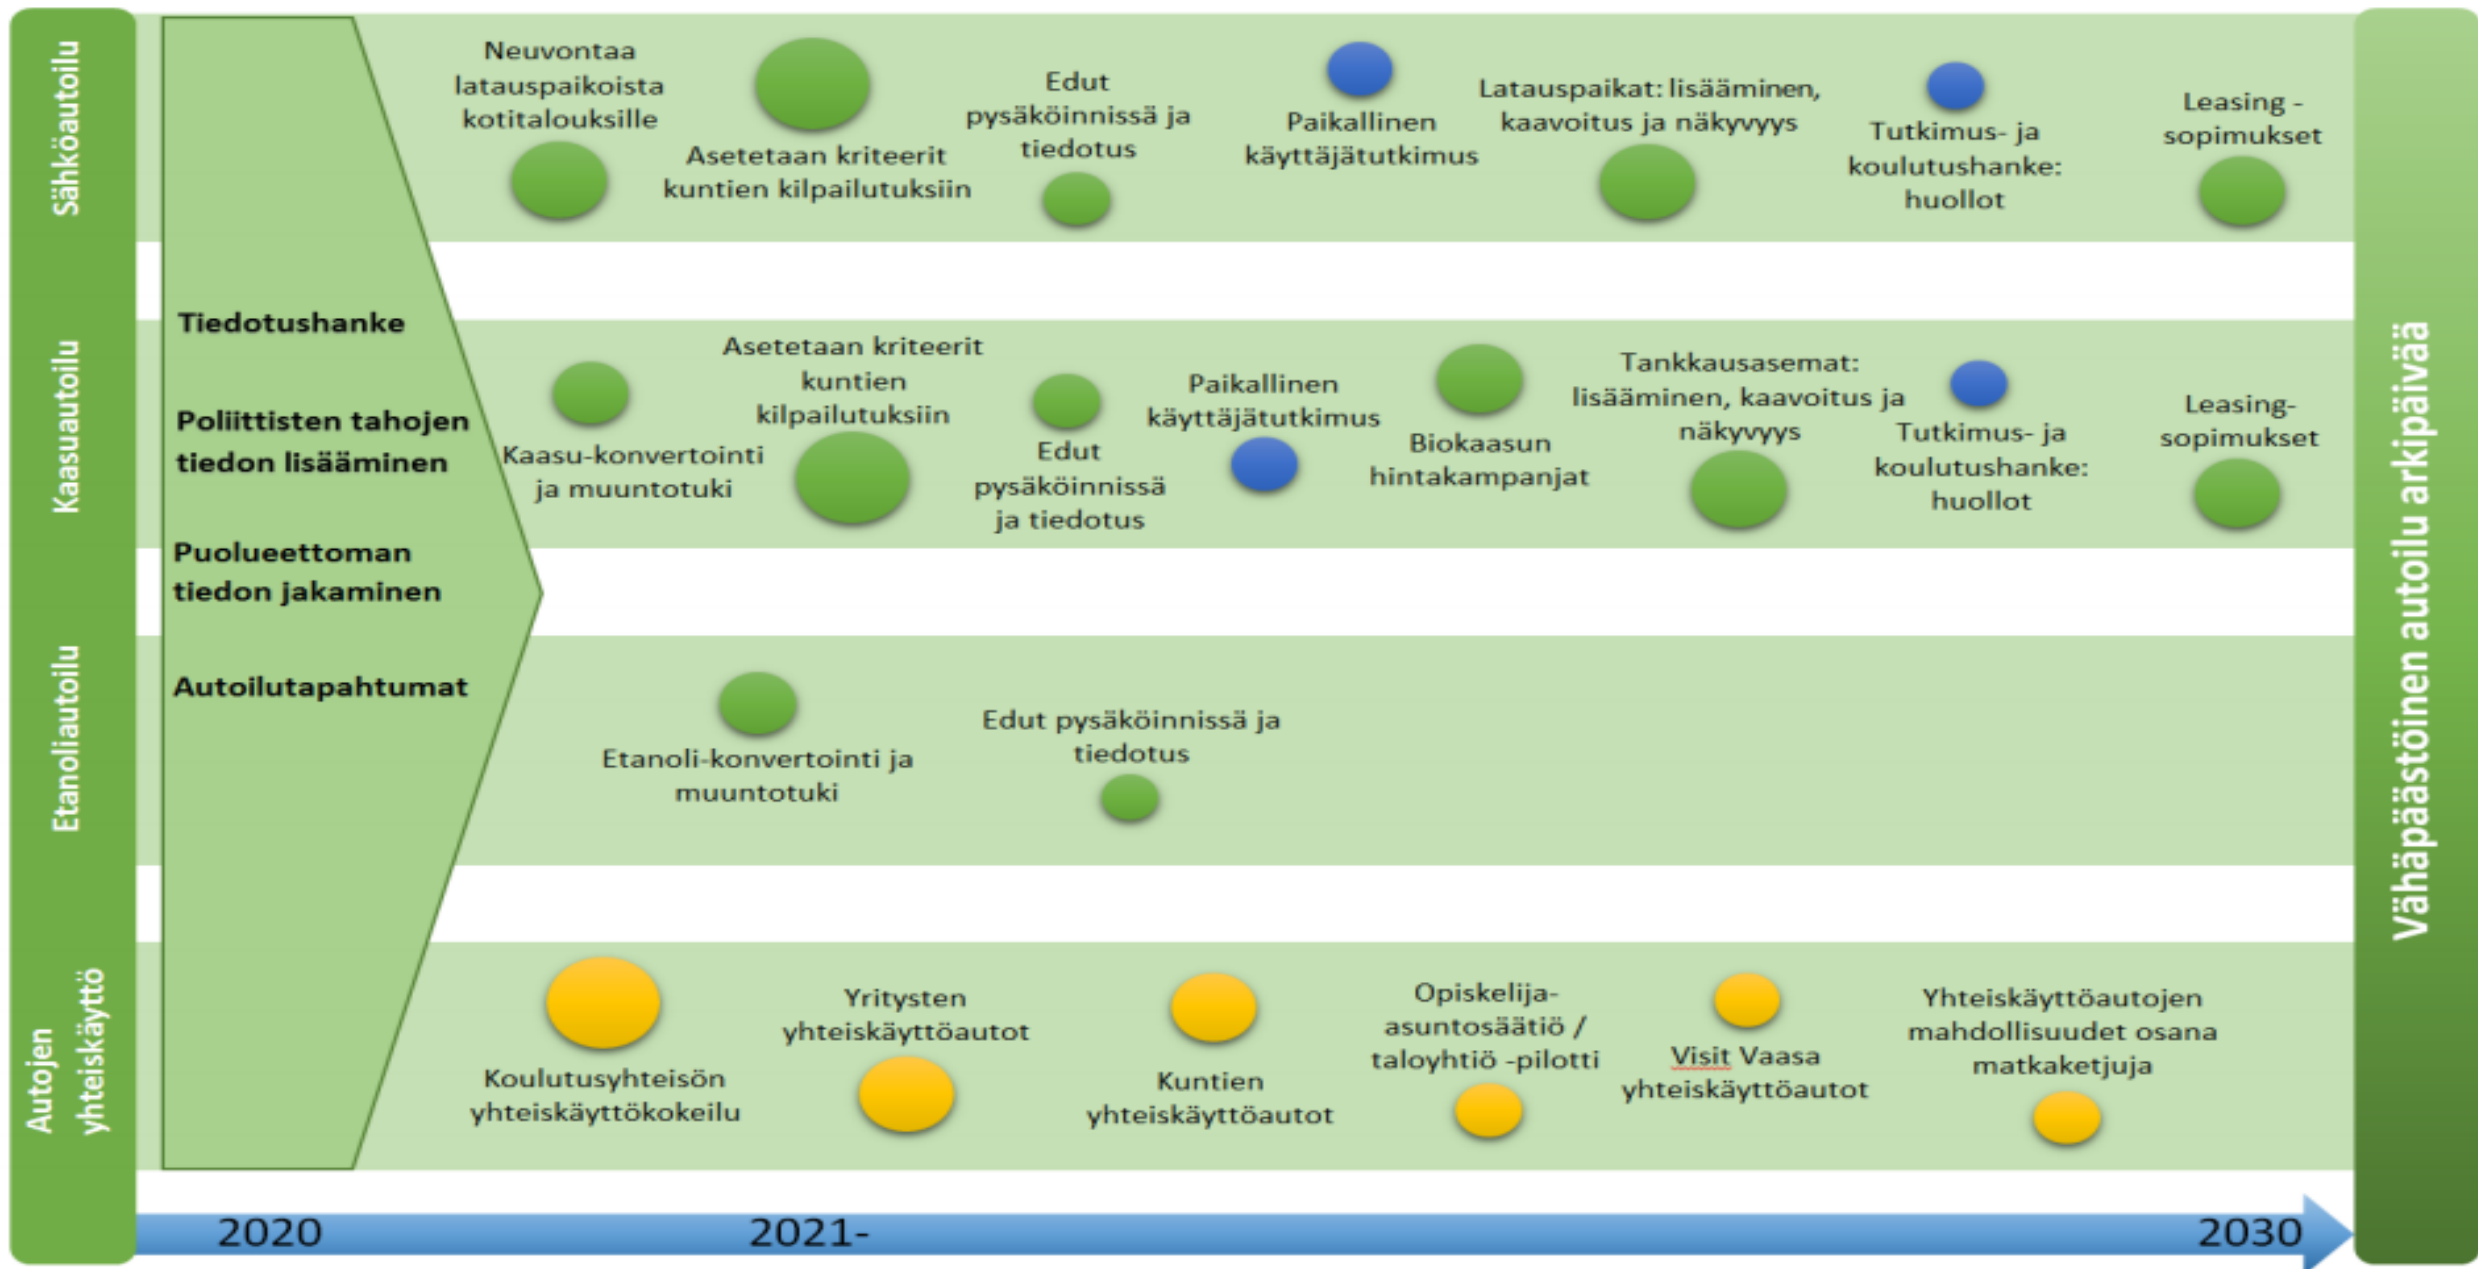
Sähköautoilu

Kaasuautoilu

Etanoliautoilu

Autojen yhteiskäyttö

Tiedotushanke

Poliittisten tahojen tiedon lisääminen

Puolueettoman tiedon jakaminen

Autoilutapahtumat

Neuvontaa latauspaikoista kotitalouksille

Asetetaan kriteerit kuntien kilpailutuksiin

Edut pysäköinnissä ja tiedotus

Paikallinen käyttäjätutkimus

Latauspaikat: lisääminen, kaavoitus ja näkyvyys

Tutkimus- ja koulutushanke: huollot

Leasing -sopimukset

Kaasu-konvertointi ja muuntotuki

Asetetaan kriteerit kuntien kilpailutuksiin

Edut pysäköinnissä ja tiedotus

Paikallinen käyttäjätutkimus

Biokaasun hintakampanjat

Tankkausasemat: lisääminen, kaavoitus ja näkyvyys

Tutkimus- ja koulutushanke: huollot

Leasing-sopimukset

Etanoli-konvertointi ja muuntotuki

Edut pysäköinnissä ja tiedotus

Koulutusyhteisön yhteiskäyttökokeilu

Yritysten yhteiskäyttöautot

Kuntien yhteiskäyttöautot

Opiskelija-asuntosäätiö / taloyhtiö -pilotti

Visit Vaasa yhteiskäyttöautot

Yhteiskäyttöautojen mahdollisuudet osana matkaketjuja

2020

2021-

2030

Vähäpäästöinen autoilu arkipäivää